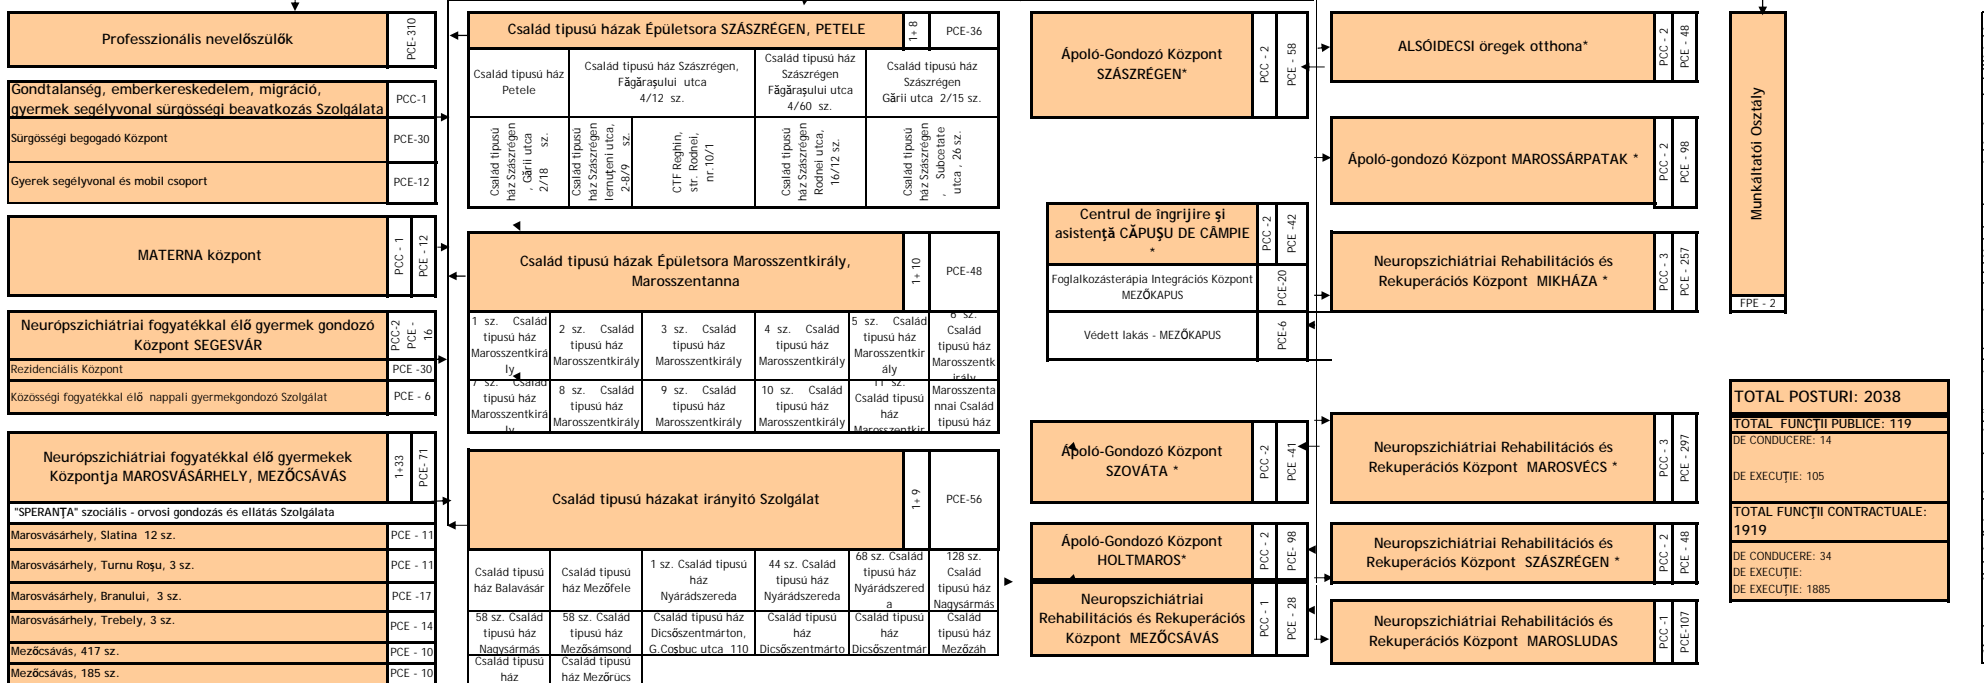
Professzionális nevelőszülők | PCE-310

Gondtalanség, emberkereskedelem, migráció, gyermek segélyvonal sürgősségi beavatkozás Szolgálata | PCC-1
Sürgősségi begogadó Központ | PCE-30
Gyerek segélyvonal és mobil csoport | PCE-12

MATERNA központ | PCC - 1 | PCE - 12

Neurópszichiátriai fogyatékkal élő gyermek gondozó Központ SEGESVÁR | PCC-2 | PCE - 16
Rezidenciális Központ | PCE -30
Közösségi fogyatékkal élő nappali gyermekgondozó Szolgálat | PCE - 6

Neurópszichiátriai fogyatékkal élő gyermekek Központja MAROSVÁSÁRHELY, MEZŐCSÁVÁS | 1+33 | PCE- 71
"SPERANŢA" szociális - orvosi gondozás és ellátás Szolgálata

| | |
|---|---|
| Marosvásárhely, Slatina 12 sz. | PCE - 11 |
| Marosvásárhely, Turnu Roşu, 3 sz. | PCE - 11 |
| Marosvásárhely, Branului, 3 sz. | PCE -17 |
| Marosvásárhely, Trebely, 3 sz. | PCE - 14 |
| Mezőcsávás, 417 sz. | PCE - 10 |
| Mezőcsávás, 185 sz. | PCE - 10 |

Család tipusú házak Épületsora SZÁSZRÉGEN, PETELE | 1+8 | PCE-36

| Család tipusú ház Petele | Család tipusú ház Szászrégen, Făgăraşului utca 4/12 sz. | | Család tipusú ház Szászrégen Făgăraşului utca 4/60 sz. | Család tipusú ház Szászrégen Gării utca 2/15 sz. |
|---|---|---|---|---|
| Család tipusú ház Szászrégen , Gării utca 2/18 sz. | Család tipusú ház Szászrégen Iernuţeni utca, 2-8/9 sz. | CTF Reghin, str. Rodnei, nr.10/1 | Család tipusú ház Szászrégen Rodnei utca, 16/12 sz. | Család tipusú ház Szászrégen , Subcetate utca , 26 sz. |

Család tipusú házak Épületsora Marosszentkirály, Marosszentanna | 1+10 | PCE-48

| 1 sz. Család tipusú ház Marosszentkirály | 2 sz. Család tipusú ház Marosszentkirály | 3 sz. Család tipusú ház Marosszentkirály | 4 sz. Család tipusú ház Marosszentkirály | 5 sz. Család tipusú ház Marosszentkirály | 6 sz. Család tipusú ház Marosszentkirály |
|---|---|---|---|---|---|
| 7 sz. Család tipusú ház Marosszentkirály | 8 sz. Család tipusú ház Marosszentkirály | 9 sz. Család tipusú ház Marosszentkirály | 10 sz. Család tipusú ház Marosszentkirály | 11 sz. Család tipusú ház Marosszentkir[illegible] | Marosszentannai Család tipusú ház |

Család tipusú házakat irányitó Szolgálat | 1+9 | PCE-56

| Család tipusú ház Balavásár | Család tipusú ház Mezőfele | 1 sz. Család tipusú ház Nyárádszereda | 44 sz. Család tipusú ház Nyárádszereda | 68 sz. Család tipusú ház Nyárádszereda | 128 sz. Család tipusú ház Nagysármás |
|---|---|---|---|---|---|
| 58 sz. Család tipusú ház Nagysármás | 58 sz. Család tipusú ház Mezősámsond | Család tipusú ház Dicsőszentmárton, G.Coşbuc utca 110 | Család tipusú ház Dicsőszentmárto | Család tipusú ház Dicsőszentmár | Család tipusú ház Mezőzáh |
| Család tipusú ház | Család tipusú ház Mezőrúcs | | | | |

Ápoló-Gondozó Központ SZÁSZRÉGEN* | PCC - 2 | PCE - 58

Centrul de îngrijire şi asistenţă CĂPUŞU DE CÂMPIE * | PCC - 2 | PCE -42
Foglalkozásterápia Integrációs Központ MEZŐKAPUS | PCE-20
Védett lakás - MEZŐKAPUS | PCE-6

Ápoló-Gondozó Központ SZOVÁTA * | PCC-2 | PCE -41

Ápoló-Gondozó Központ HOLTMAROS* | PCC - 2 | PCE- 98

Neuropszichiátriai Rehabilitációs és Rekuperációs Központ MEZŐCSÁVÁS | PCC - 1 | PCE - 28

ALSÓIDECSI öregek otthona* | PCC - 2 | PCE - 48

Ápoló-gondozó Központ MAROSSÁRPATAK * | PCC - 2 | PCE - 98

Neuropszichiátriai Rehabilitációs és Rekuperációs Központ MIKHÁZA * | PCC - 3 | PCE - 257

Neuropszichiátriai Rehabilitációs és Rekuperációs Központ MAROSVÉCS * | PCC - 3 | PCE - 297

Neuropszichiátriai Rehabilitációs és Rekuperációs Központ SZÁSZRÉGEN * | PCC - 2 | PCE - 48

Neuropszichiátriai Rehabilitációs és Rekuperációs Központ MAROSLUDAS | PCC-1 | PCE-107

Munkáltatói Osztály
FPE - 2

TOTAL POSTURI: 2038
TOTAL FUNCŢII PUBLICE: 119
DE CONDUCERE: 14
DE EXECUŢIE: 105
TOTAL FUNCŢII CONTRACTUALE: 1919
DE CONDUCERE: 34
DE EXECUŢIE:
DE EXECUŢIE: 1885